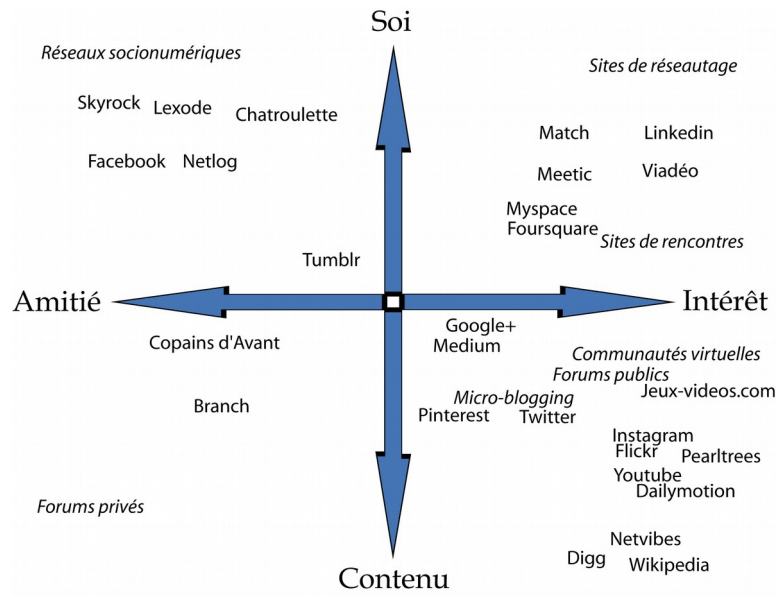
Soi

Réseaux socionumériques

Skyrock Lexode Chatroulette

Facebook Netlog

Sites de réseautage

Match Linkedin

Meetic Viadéo

Myspace
Foursquare

Sites de rencontres

Tumblr

Amitié

Intérêt

Copains d'Avant

Google+
Medium

Communautés virtuelles
Forums publics
Jeux-videos.com

Micro-blogging
Pinterest Twitter

Branch

Instagram
Flickr
Pearltrees
Youtube
Dailymotion

Forums privés

Netvibes
Digg
Wikipedia

Contenu